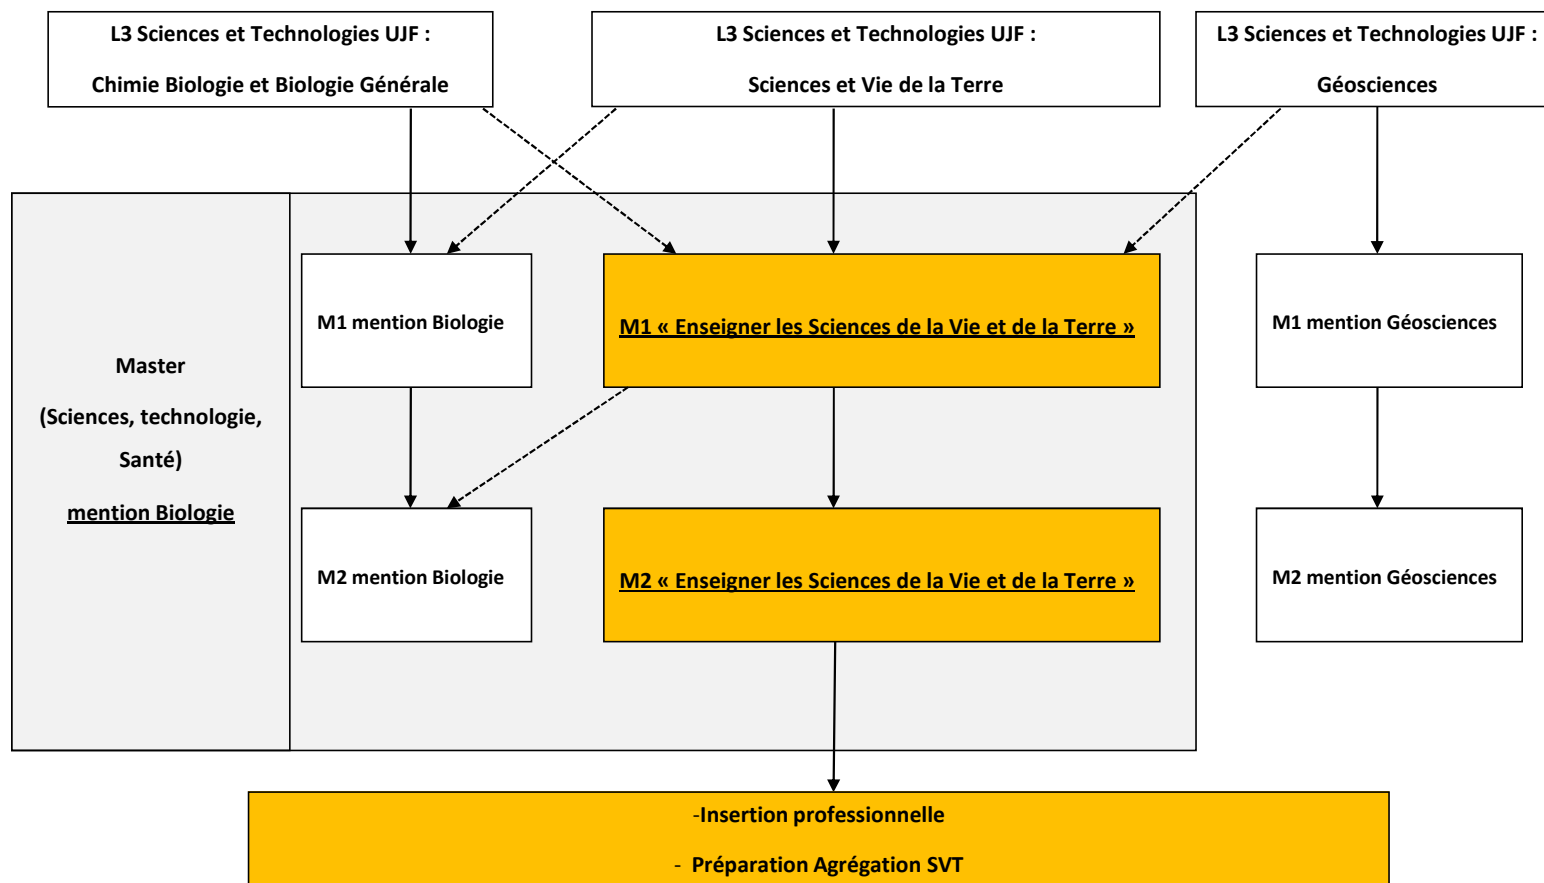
L3 Sciences et Technologies UJF :

Chimie Biologie et Biologie Générale

L3 Sciences et Technologies UJF :

Sciences et Vie de la Terre

L3 Sciences et Technologies UJF :

Géosciences

Master

(Sciences, technologie, Santé)

mention Biologie

M1 mention Biologie

M1 « Enseigner les Sciences de la Vie et de la Terre »

M1 mention Géosciences

M2 mention Biologie

M2 « Enseigner les Sciences de la Vie et de la Terre »

M2 mention Géosciences

-Insertion professionnelle

- Préparation Agrégation SVT